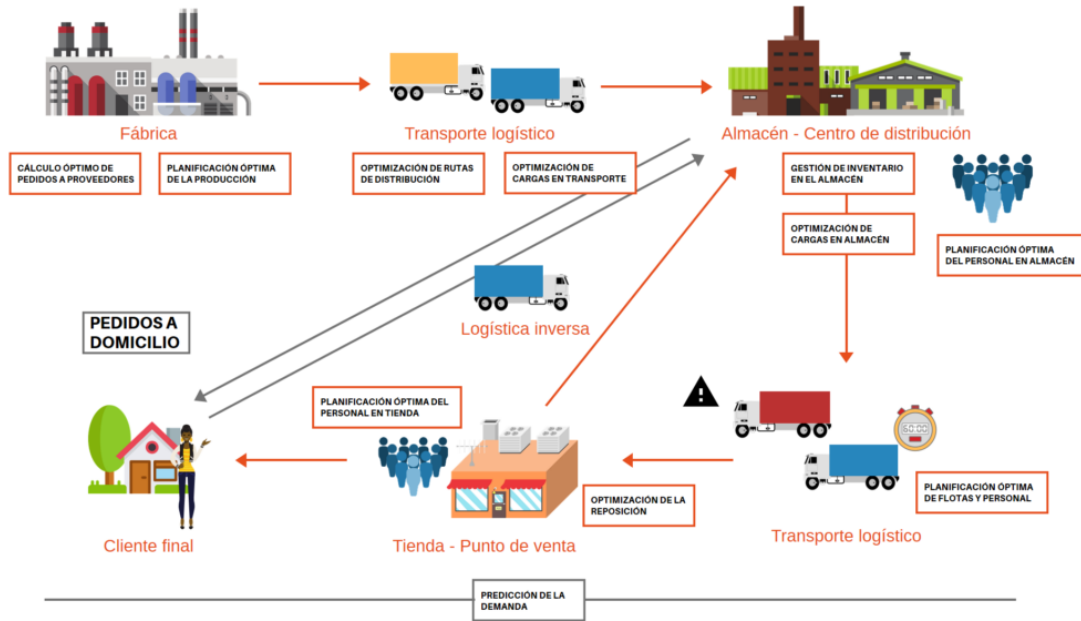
Fábrica

CÁLCULO ÓPTIMO DE PEDIDOS A PROVEEDORES

PLANIFICACIÓN ÓPTIMA DE LA PRODUCCIÓN

Transporte logístico

OPTIMIZACIÓN DE RUTAS DE DISTRIBUCIÓN

OPTIMIZACIÓN DE CARGAS EN TRANSPORTE

Almacén - Centro de distribución

GESTIÓN DE INVENTARIO EN EL ALMACÉN

OPTIMIZACIÓN DE CARGAS EN ALMACÉN

PLANIFICACIÓN ÓPTIMA DEL PERSONAL EN ALMACÉN

Logística inversa

PEDIDOS A DOMICILIO

PLANIFICACIÓN ÓPTIMA DEL PERSONAL EN TIENDA

50:00

PLANIFICACIÓN ÓPTIMA DE FLOTAS Y PERSONAL

OPTIMIZACIÓN DE LA REPOSICIÓN

Cliente final

Tienda - Punto de venta

Transporte logístico

PREDICCIÓN DE LA DEMANDA